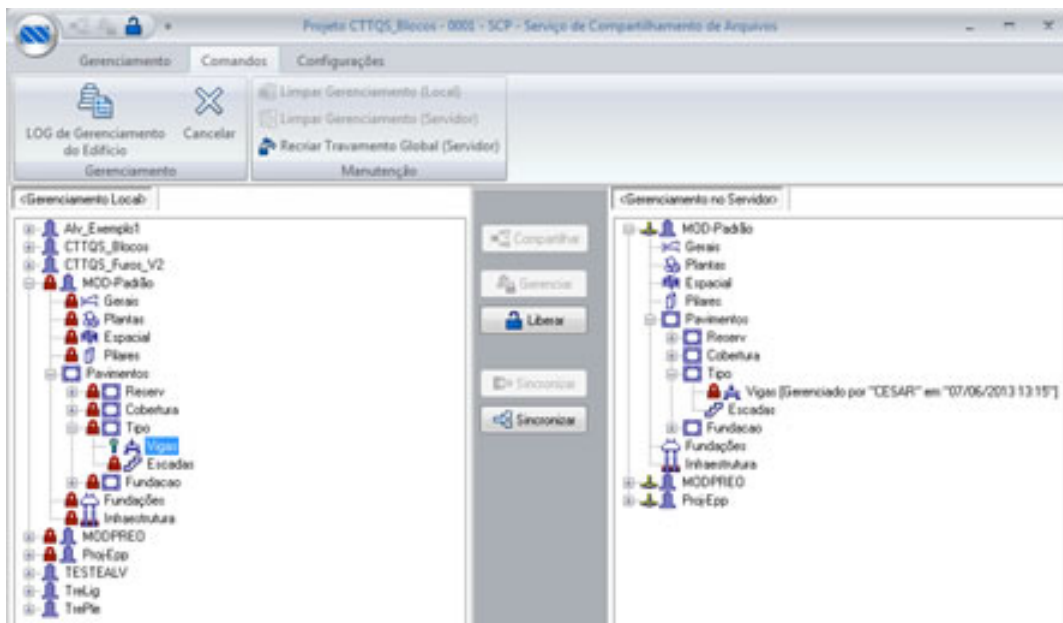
Projeto CTTQS_Blocos - 0001 - SCP - Serviço de Compartilhamento de Arquivos

Gerenciamento Comandos Configurações

LOG de Gerenciamento do Edifício
Cancelar
Gerenciamento

Limpar Gerenciamento (Local)
Limpar Gerenciamento (Servidor)
Recriar Travamento Global (Servidor)
Manutenção

<Gerenciamento Local>

Alv_Exemplo1
CTTQS_Blocos
CTTQS_Furos_V2
MOD-Padrão
Gerais
Plantas
Espacial
Pilares
Pavimentos
Reserv
Cobertura
Tipo
Vigas
Escadas
Fundacao
Fundações
Infraestrutura
MODPREO
ProjEpp
TESTEALV
TreLig
TrePle

Compartilhar
Gerenciar
Liberar
Sincronizar
Sincronizar

<Gerenciamento no Servidor>

MOD-Padrão
Gerais
Plantas
Espacial
Pilares
Pavimentos
Reserv
Cobertura
Tipo
Vigas [Gerenciado por "CESAR" em "07/06/2013 13:15"]
Escadas
Fundacao
Fundações
Infraestrutura
MODPREO
ProjEpp